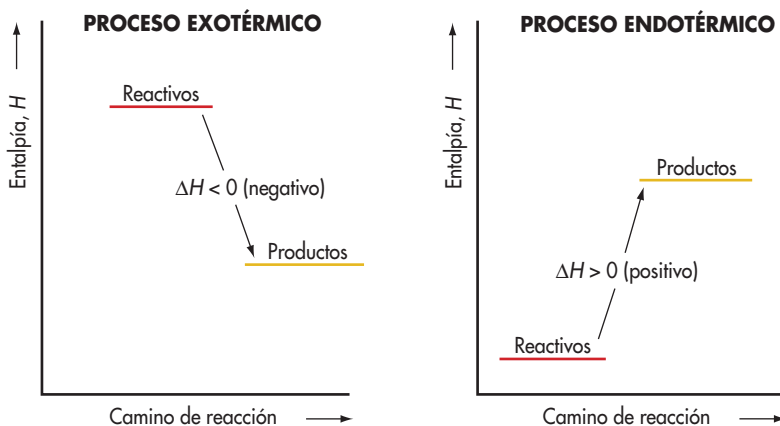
PROCESO EXOTÉRMICO

Entalpía, $H$

Reactivos

$\Delta H < 0$ (negativo)

Productos

Camino de reacción

PROCESO ENDOTÉRMICO

Entalpía, $H$

Productos

$\Delta H > 0$ (positivo)

Reactivos

Camino de reacción